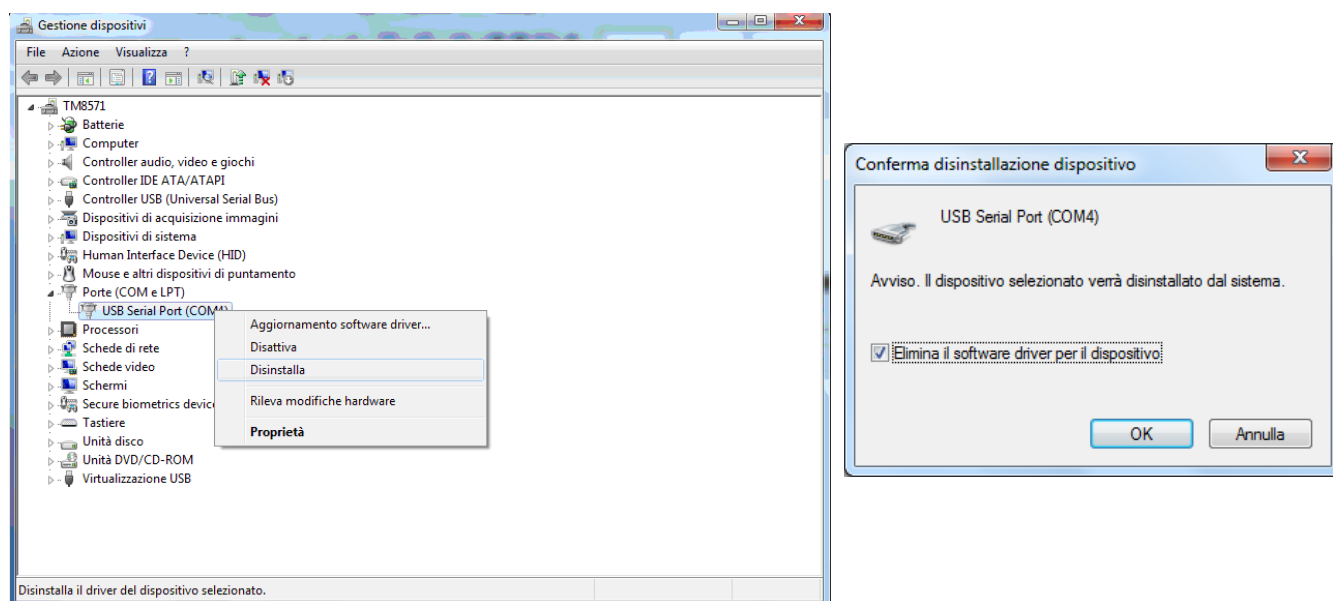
Gestione dispositivi

File Azione Visualizza ?

TM8571
Batterie
Computer
Controller audio, video e giochi
Controller IDE ATA/ATAPI
Controller USB (Universal Serial Bus)
Dispositivi di acquisizione immagini
Dispositivi di sistema
Human Interface Device (HID)
Mouse e altri dispositivi di puntamento
Porte (COM e LPT)
USB Serial Port (COM4)
Processori
Schede di rete
Schede video
Schermi
Secure biometrics device
Tastiere
Unità disco
Unità DVD/CD-ROM
Virtualizzazione USB

Aggiornamento software driver...
Disattiva
Disinstalla
Rileva modifiche hardware
Proprietà

Disinstalla il driver del dispositivo selezionato.

Conferma disinstallazione dispositivo

USB Serial Port (COM4)

Avviso. Il dispositivo selezionato verrà disinstallato dal sistema.

Elimina il software driver per il dispositivo

OK

Annulla